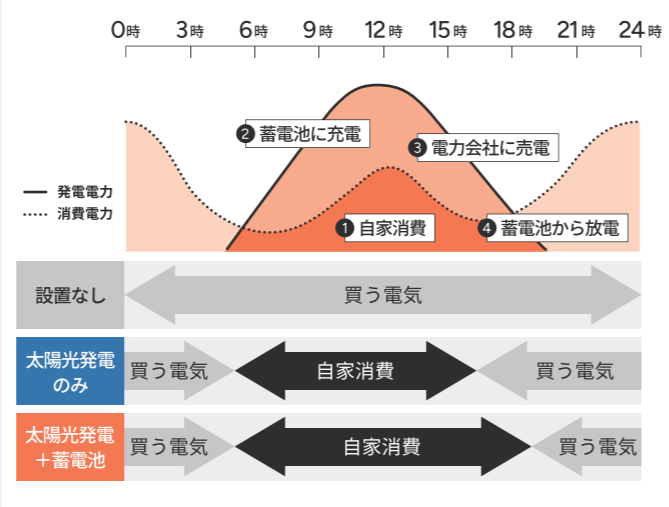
0時 3時 6時 9時 12時 15時 18時 21時 24時

発電電力
消費電力

2 蓄電池に充電
3 電力会社に売電
1 自家消費
4 蓄電池から放電

設置なし
買う電気

太陽光発電のみ
買う電気
自家消費
買う電気

太陽光発電＋蓄電池
買う電気
自家消費
買う電気